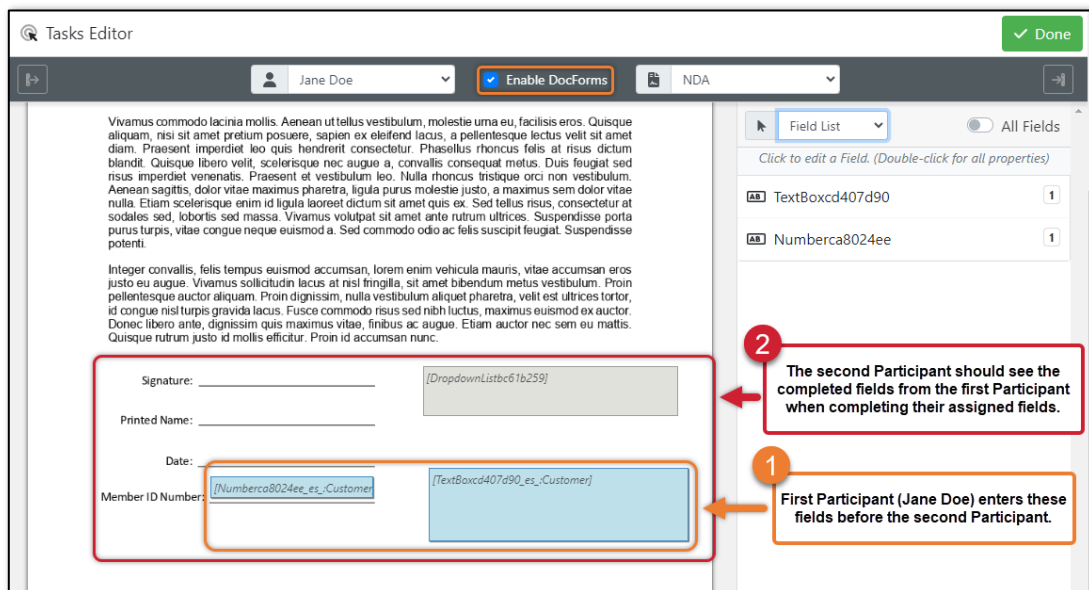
Tasks Editor

Done

Jane Doe

Enable DocForms

NDA

Vivamus commodo lacinia mollis. Aenean ut tellus vestibulum, molestie urna eu, facilisis eros. Quisque aliquam, nisi sit amet pretium posuere, sapien ex eleifend lacus, a pellentesque lectus velit sit amet diam. Praesent imperdiet leo quis hendrerit consectetur. Phasellus rhoncus felis at risus dictum blandit. Quisque libero velit, scelerisque nec augue a, convallis consequat metus. Duis feugiat sed risus imperdiet venenatis. Praesent et vestibulum leo. Nulla rhoncus tristique orci non vestibulum. Aenean sagittis, dolor vitae maximus pharetra, ligula purus molestie justo, a maximus sem dolor vitae nulla. Etiam scelerisque enim id ligula laoreet dictum sit amet quis ex. Sed tellus risus, consectetur at sodales sed, lobortis sed massa. Vivamus volutpat sit amet ante rutrum ultrices. Suspendisse porta purus turpis, vitae congue neque euismod a. Sed commodo odio ac felis suscipit feugiat. Suspendisse potenti.

Integer convallis, felis tempus euismod accumsan, lorem enim vehicula mauris, vitae accumsan eros justo eu augue. Vivamus sollicitudin lacus at nisl fringilla, sit amet bibendum metus vestibulum. Proin pellentesque auctor aliquam. Proin dignissim, nulla vestibulum aliquet pharetra, velit est ultrices tortor, id congue nisl turpis gravida lacus. Fusce commodo risus sed nibh luctus, maximus euismod ex auctor. Donec libero ante, dignissim quis maximus vitae, finibus ac augue. Etiam auctor nec sem eu mattis. Quisque rutrum justo id mollis efficitur. Proin id accumsan nunc.

Signature:

[DropdownListbc61b259]

Printed Name:

Date:

Member ID Number:

[Numberca8024ee_es_:Customer

[TextBoxcd407d90_es_:Customer]

Field List

All Fields

Click to edit a Field. (Double-click for all properties)

TextBoxcd407d90 1

Numberca8024ee 1

2

The second Participant should see the completed fields from the first Participant when completing their assigned fields.

1

First Participant (Jane Doe) enters these fields before the second Participant.